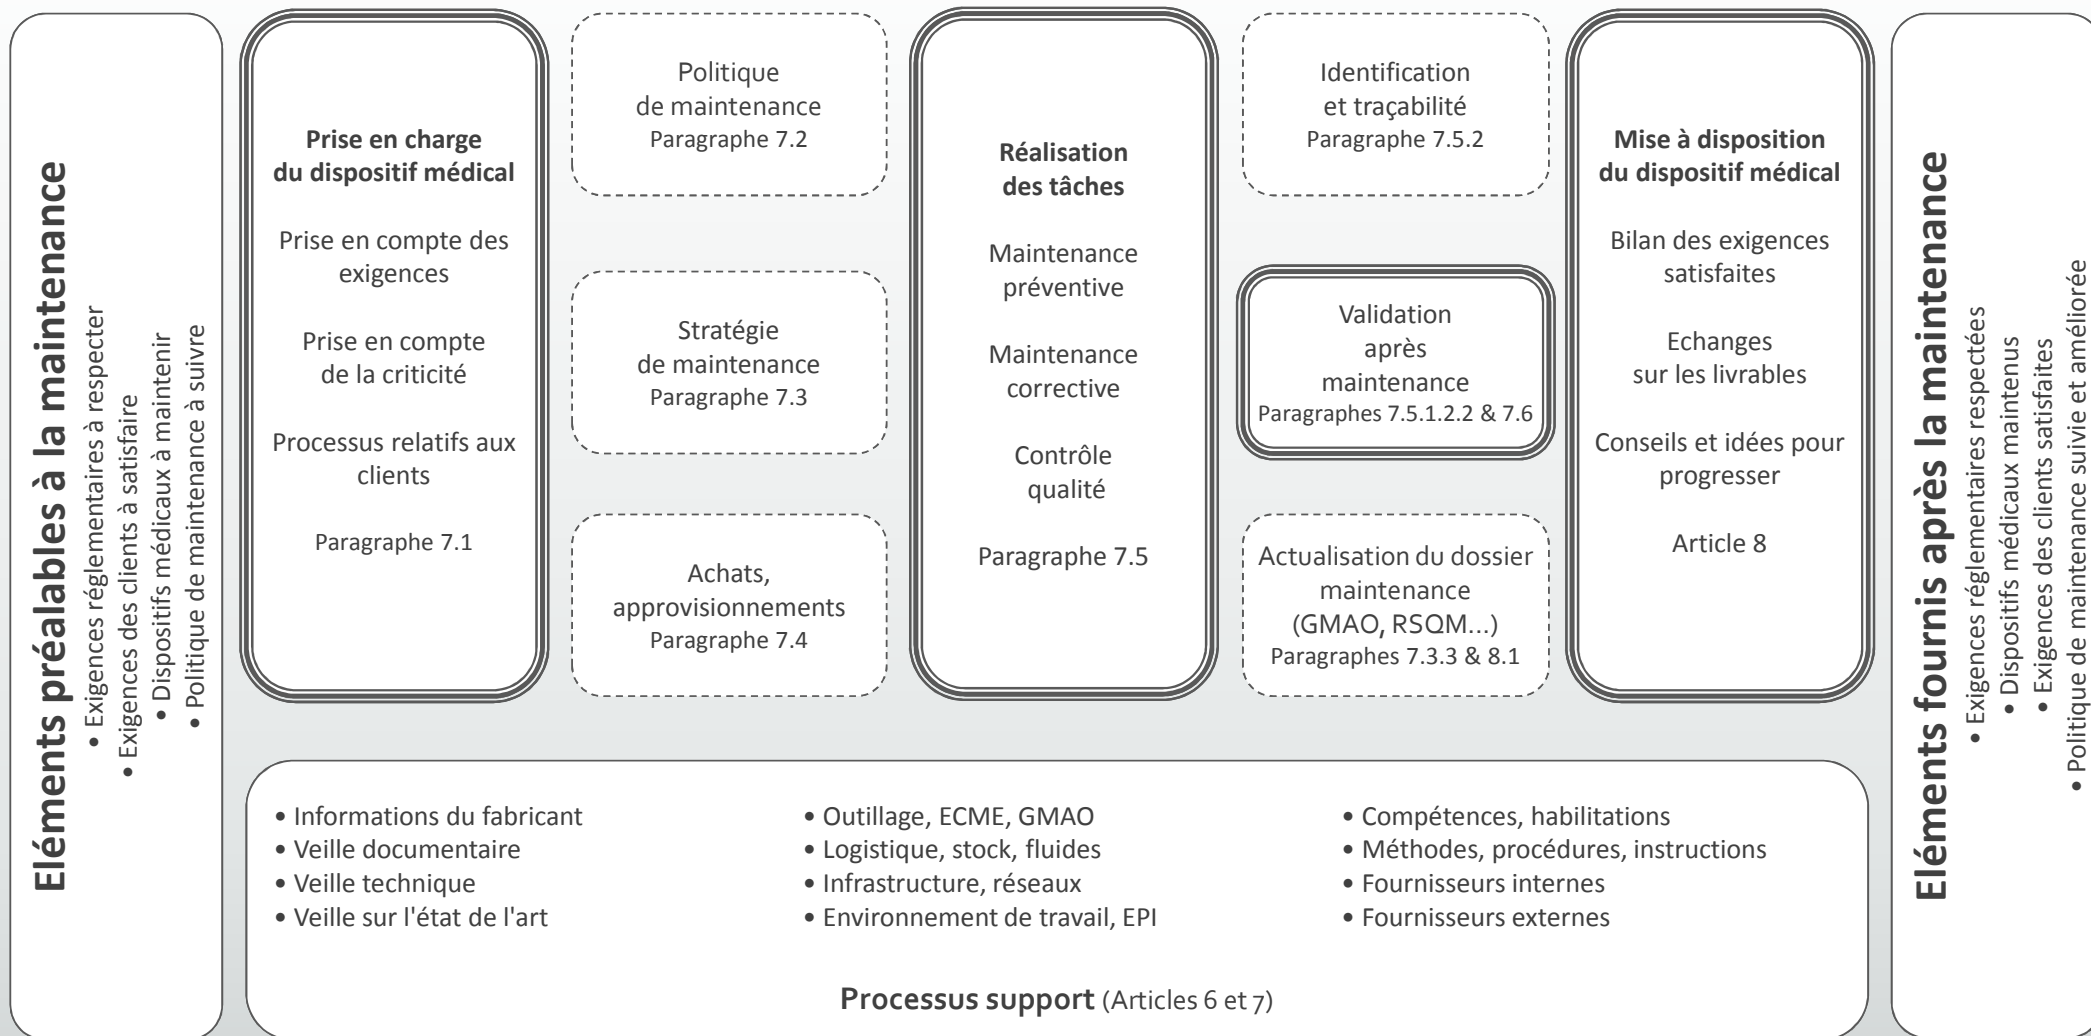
Eléments préalables à la maintenance
• Exigences réglementaires à respecter
• Exigences des clients à satisfaire
• Dispositifs médicaux à maintenir
• Politique de maintenance à suivre

Prise en charge du dispositif médical

Prise en compte des exigences

Prise en compte de la criticité

Processus relatifs aux clients

Paragraphe 7.1

Politique de maintenance
Paragraphe 7.2

Stratégie de maintenance
Paragraphe 7.3

Achats, approvisionnements
Paragraphe 7.4

Réalisation des tâches

Maintenance préventive

Maintenance corrective

Contrôle qualité

Paragraphe 7.5

Identification et traçabilité
Paragraphe 7.5.2

Validation après maintenance
Paragraphes 7.5.1.2.2 & 7.6

Actualisation du dossier maintenance (GMAO, RSQM...)
Paragraphes 7.3.3 & 8.1

Mise à disposition du dispositif médical

Bilan des exigences satisfaites

Echanges sur les livrables

Conseils et idées pour progresser

Article 8

Eléments fournis après la maintenance
• Exigences réglementaires respectées
• Dispositifs médicaux maintenus
• Exigences des clients satisfaites
• Politique de maintenance suivie et améliorée

• Informations du fabricant
• Veille documentaire
• Veille technique
• Veille sur l'état de l'art

• Outillage, ECME, GMAO
• Logistique, stock, fluides
• Infrastructure, réseaux
• Environnement de travail, EPI

• Compétences, habilitations
• Méthodes, procédures, instructions
• Fournisseurs internes
• Fournisseurs externes

Processus support (Articles 6 et 7)